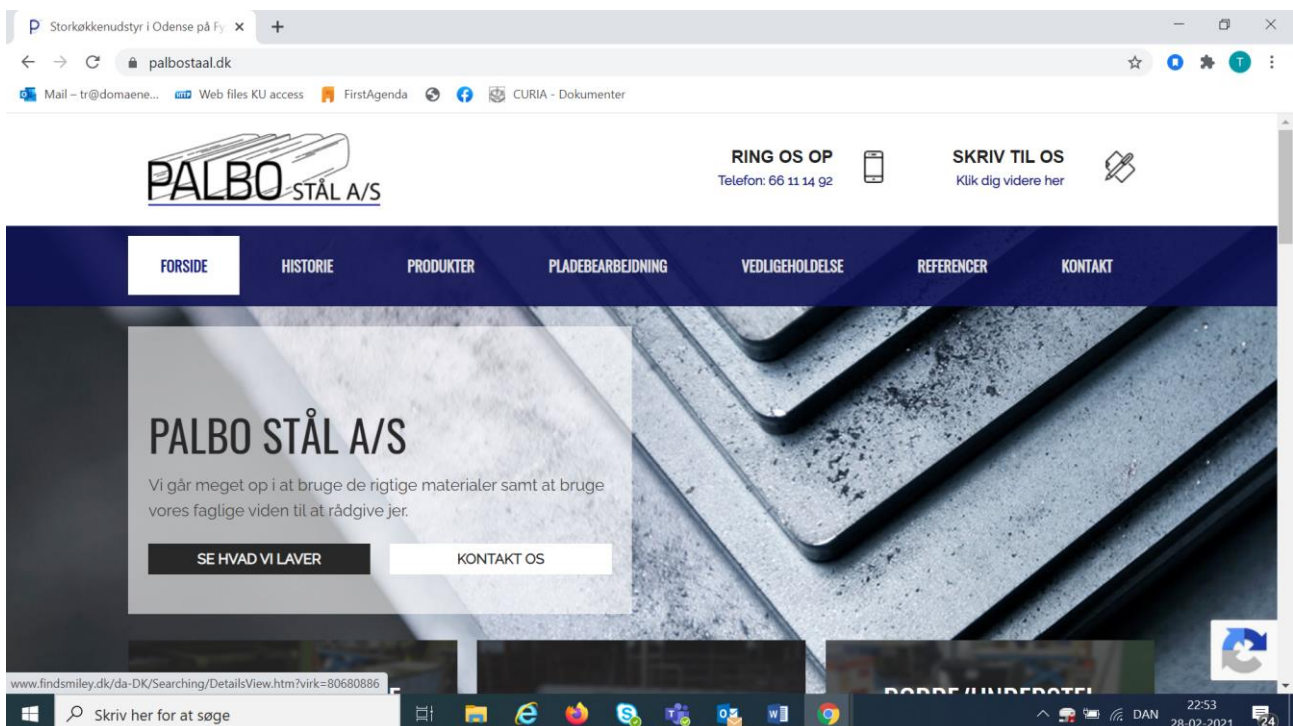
Storkøkkenudstyr i Odense på Fy ×

palbostaal.dk

Mail – tr@domaene... Web files KU access FirstAgenda CURIA - Dokumenter

PALBO STÅL A/S

RING OS OP
Telefon: 66 11 14 92

SKRIV TIL OS
Klik dig videre her

FORSIDE HISTORIE PRODUKTER PLADEBEARBEJDNING VEDLIGEHOLDELSE REFERENCER KONTAKT

PALBO STÅL A/S

Vi går meget op i at bruge de rigtige materialer samt at bruge vores faglige viden til at rådgive jer.

SE HVAD VI LAVER

KONTAKT OS

www.findsmiley.dk/da-DK/Searching/DetailsView.htm?virk=80680886

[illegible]

Skriv her for at søge

DAN 22:53 28-02-2021

24